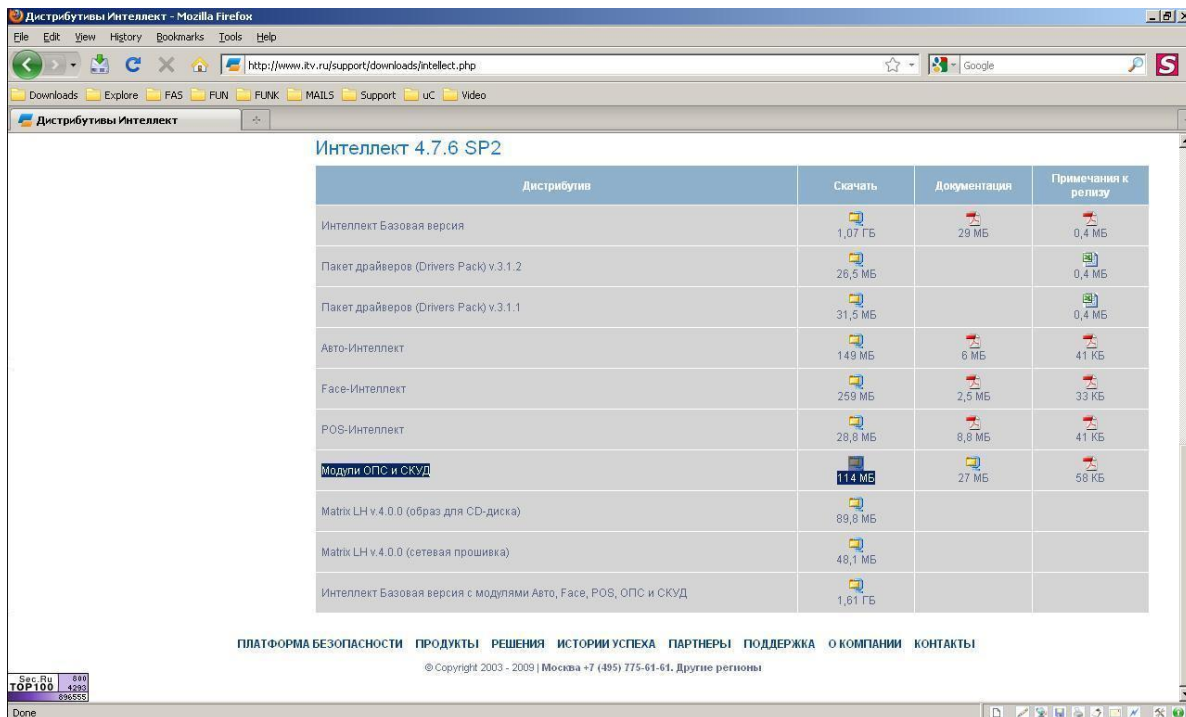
Дистрибутивы Интеллект - Mozilla Firefox

File Edit View History Bookmarks Tools Help

http://www.itv.ru/support/downloads/intellect.php

Google

Downloads Explore FAS FUN FUNK MAILS Support uC Video

Дистрибутивы Интеллект

Интеллект 4.7.6 SP2

| Дистрибутив | Скачать | Документация | Примечания к релизу |
|---|---|---|---|
| Интеллект Базовая версия | 1,07 ГБ | 29 МБ | 0,4 МБ |
| Пакет драйверов (Drivers Pack) v.3.1.2 | 26,5 МБ | | 0,4 МБ |
| Пакет драйверов (Drivers Pack) v.3.1.1 | 31,5 МБ | | 0,4 МБ |
| Авто-Интеллект | 149 МБ | 6 МБ | 41 КБ |
| Face-Интеллект | 259 МБ | 2,5 МБ | 33 КБ |
| POS-Интеллект | 28,8 МБ | 8,8 МБ | 41 КБ |
| Модули ОПС и СКУД | 114 МБ | 27 МБ | 58 КБ |
| Matrix LH v.4.0.0 (образ для CD-диска) | 89,8 МБ | | |
| Matrix LH v.4.0.0 (сетевая прошивка) | 48,1 МБ | | |
| Интеллект Базовая версия с модулями Авто, Face, POS, ОПС и СКУД | 1,61 ГБ | | |

ПЛАТФОРМА БЕЗОПАСНОСТИ ПРОДУКТЫ РЕШЕНИЯ ИСТОРИИ УСПЕХА ПАРТНЕРЫ ПОДДЕРЖКА О КОМПАНИИ КОНТАКТЫ

© Copyright 2003 - 2009 | Москва +7 (495) 775-61-61. Другие регионы

Sec.Ru TOP100 800 4293 896555

Done